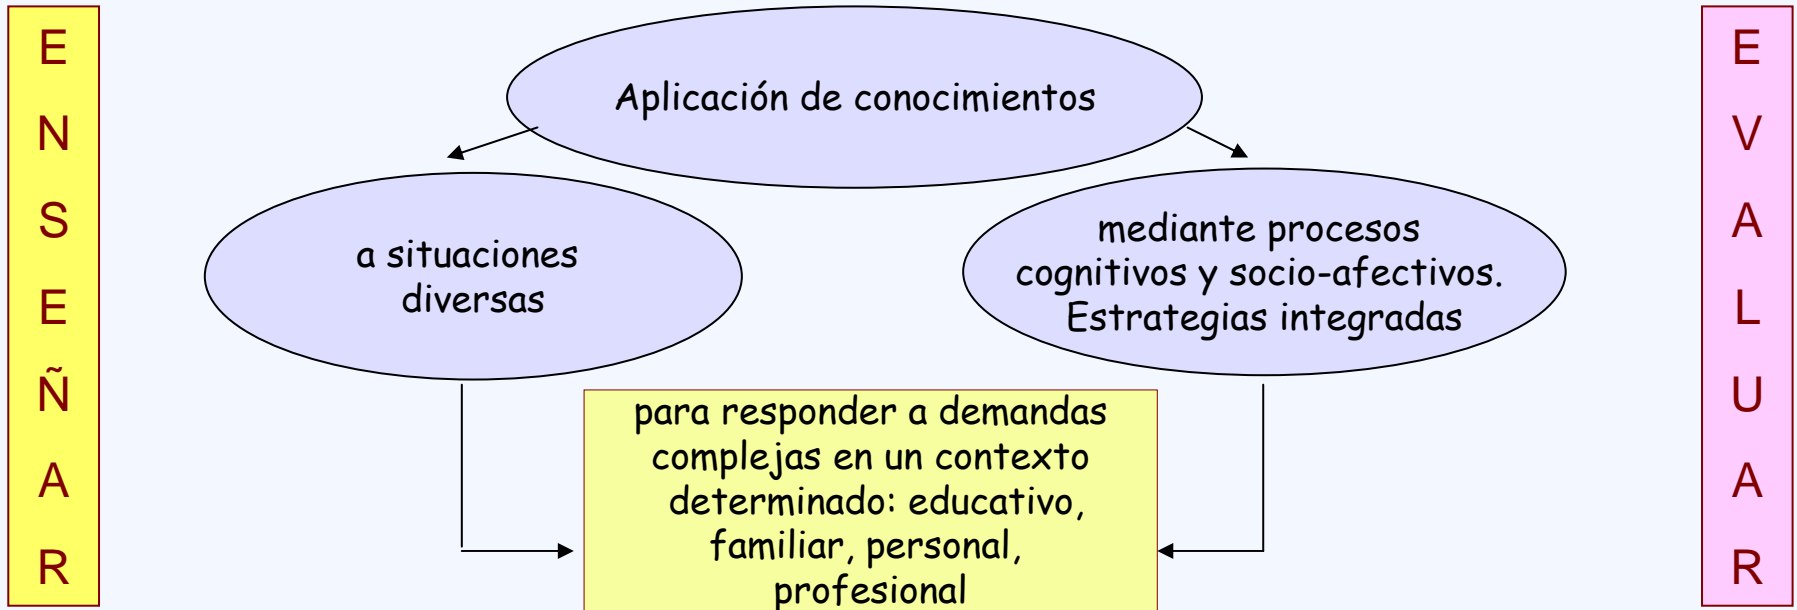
E
N
S
E
Ñ
A
R

Aplicación de conocimientos

a situaciones diversas

mediante procesos cognitivos y socio-afectivos. Estrategias integradas

para responder a demandas complejas en un contexto determinado: educativo, familiar, personal, profesional

E
V
A
L
U
A
R